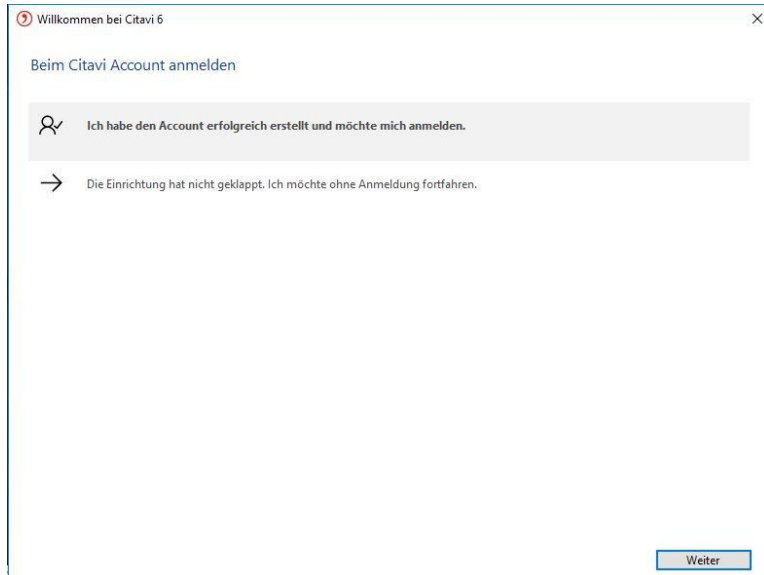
Willkommen bei Citavi 6

Beim Citavi Account anmelden

Ich habe den Account erfolgreich erstellt und möchte mich anmelden.

Die Einrichtung hat nicht geklappt. Ich möchte ohne Anmeldung fortfahren.

Weiter